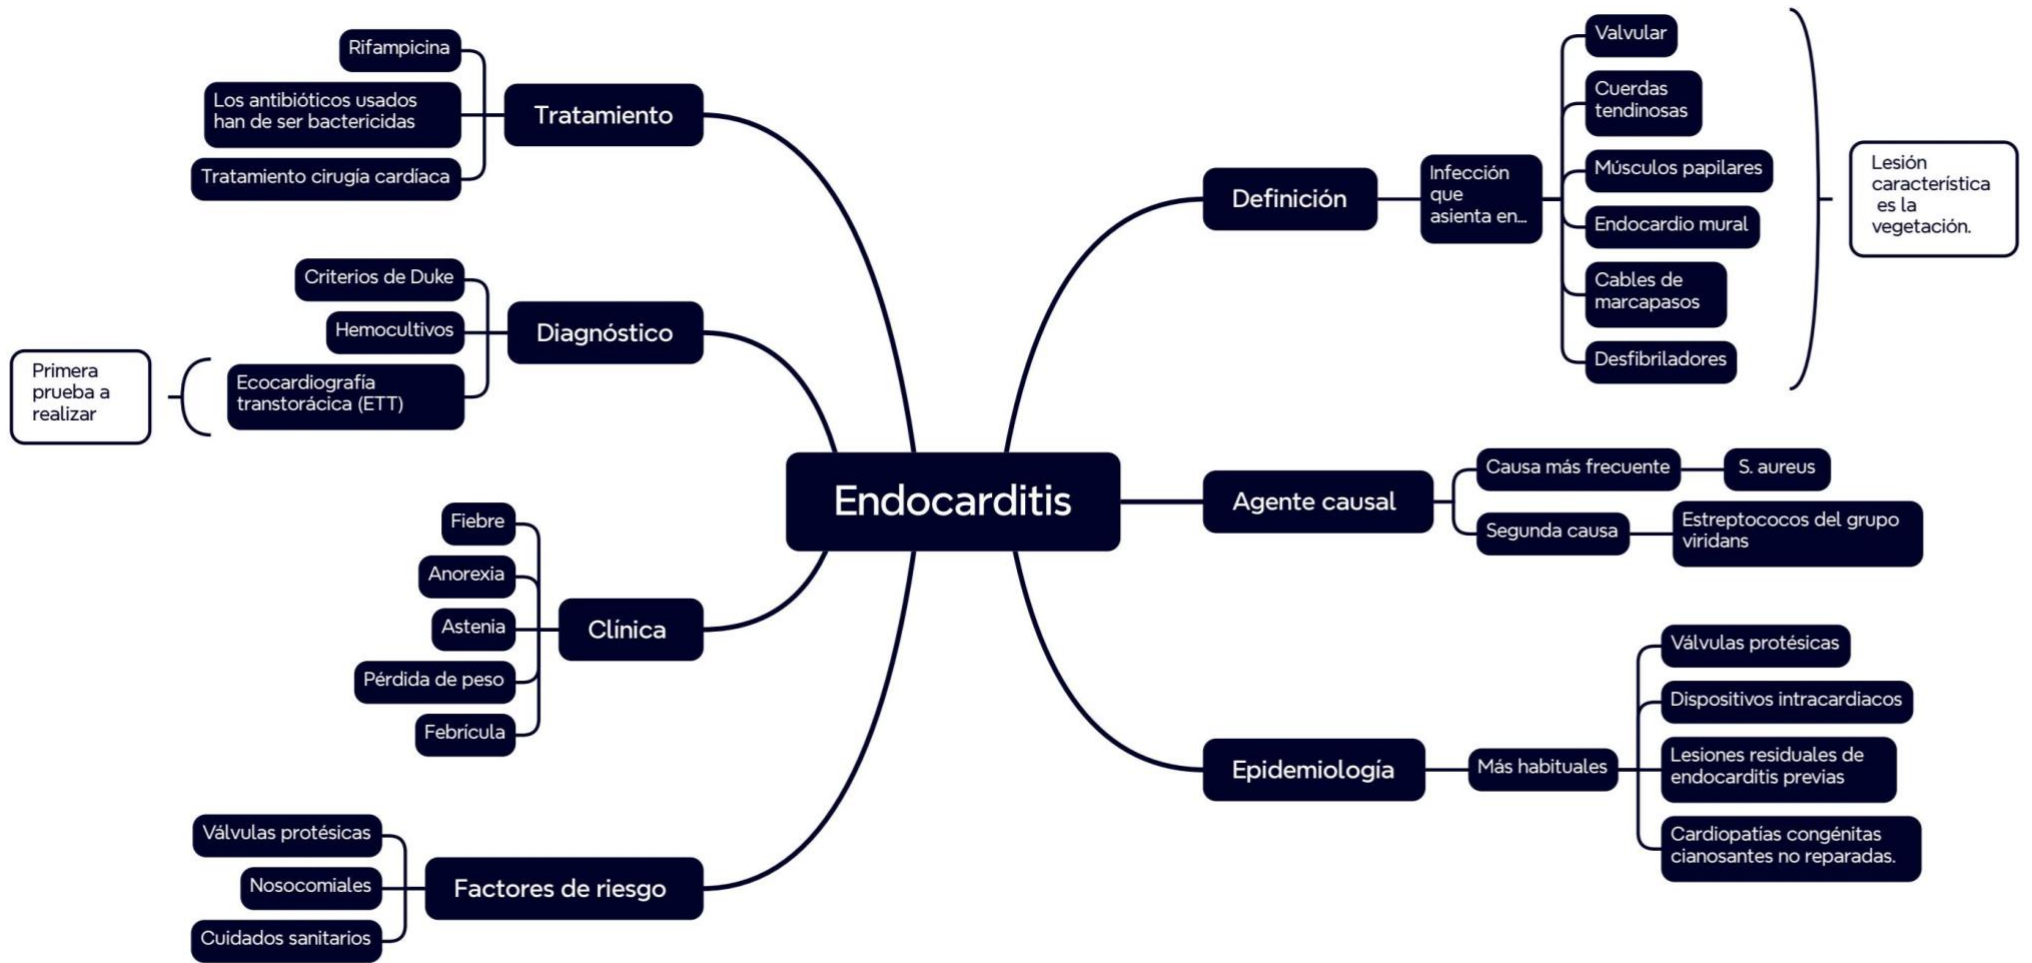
Endocarditis

Tratamiento
Rifampicina
Los antibióticos usados han de ser bactericidas
Tratamiento cirugía cardíaca

Diagnóstico
Criterios de Duke
Hemocultivos
Ecocardiografía transtorácica (ETT)
Primera prueba a realizar

Clínica
Fiebre
Anorexia
Astenia
Pérdida de peso
Febrícula

Factores de riesgo
Válvulas protésicas
Nosocomiales
Cuidados sanitarios

Definición
Infección que asienta en...
Valvular
Cuerdas tendinosas
Músculos papilares
Endocardio mural
Cables de marcapasos
Desfibriladores
Lesión característica es la vegetación.

Agente causal
Causa más frecuente
S. aureus
Segunda causa
Estreptococos del grupo viridans

Epidemiología
Más habituales
Válvulas protésicas
Dispositivos intracardiacos
Lesiones residuales de endocarditis previas
Cardiopatías congénitas cianosantes no reparadas.